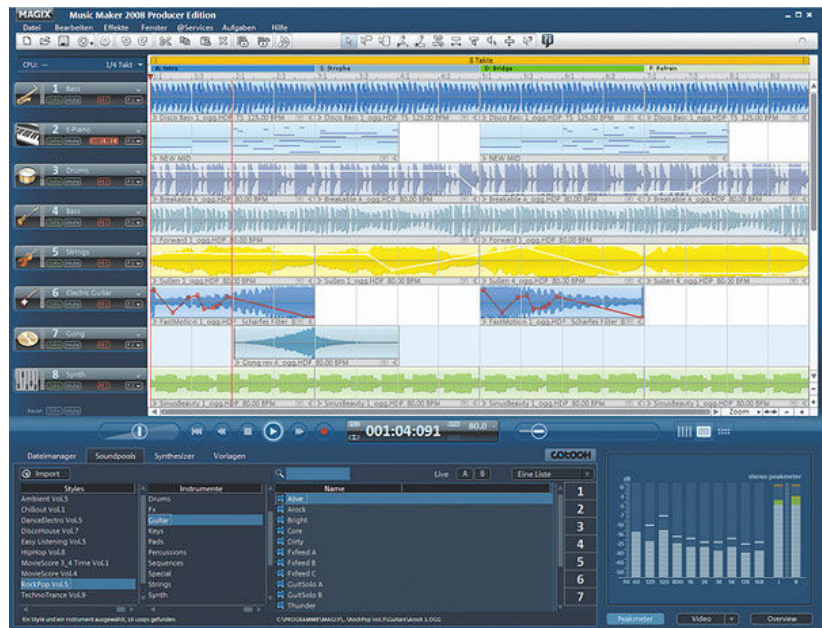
MAGIX Music Maker 2008 Producer Edition

Datei Bearbeiten Effekte Fenster @Services Aufgaben Hilfe

CPU: — 1/4 Takt

8 Takte
A: Intro
S: Strophe
D: Bridge
F: Refrain

1 Bass
2 E-Piano
3 Drums
4 Bass
5 Strings
6 Electric Guitar
7 Gong
8 Synth

Disco Bass 1 .ogg.HDP 125.00 BPM
NEW MID
Breakable A .ogg.HDP 80.00 BPM
Forward 1 .ogg.HDP 80.00 BPM
Sullen 1 .ogg.HDP 80.00 BPM
Sullen 4 .ogg.HDP 80.00 BPM
FastMotion 1 .ogg.HDP Scharfes Filter
Gong rev A .ogg.HDP
SinusBeauty 1 .ogg.HDP 80.00 BPM

Zoom

001:04:091
80.0

Dateimanager Soundpools Synthesizer Vorlagen

Import

Live A B Eine Liste

| Styles | Instrumente | Name |
|---|---|---|
| Ambient Vol.5 | Drums | Alive |
| Chillout Vol.1 | Fx | Arock |
| DanceElectro Vol.5 | Guitar | Bright |
| DiscoHouse Vol.7 | Keys | Core |
| Easy Listening Vol.5 | Pads | Dirty |
| HipHop Vol.8 | Percussions | Fxfeed A |
| MovieScore 3_4 Time Vol.1 | Sequences | Fxfeed B |
| MovieScore Vol.4 | Special | Fxfeed C |
| RockPop Vol.5 | Strings | GuitSolo A |
| TechnoTrance Vol.9 | Synth | GuitSolo B |
| | | Thunder |

1 2 3 4 5 6 7

Ein Style und ein Instrument ausgewählt, 16 Loops gefunden.
C:\PROGRAMME\MAGIX\...\RockPop Vol.5\Guitar\Arock 1.OGG

stereo peakmeter

Peakmeter Video Overview